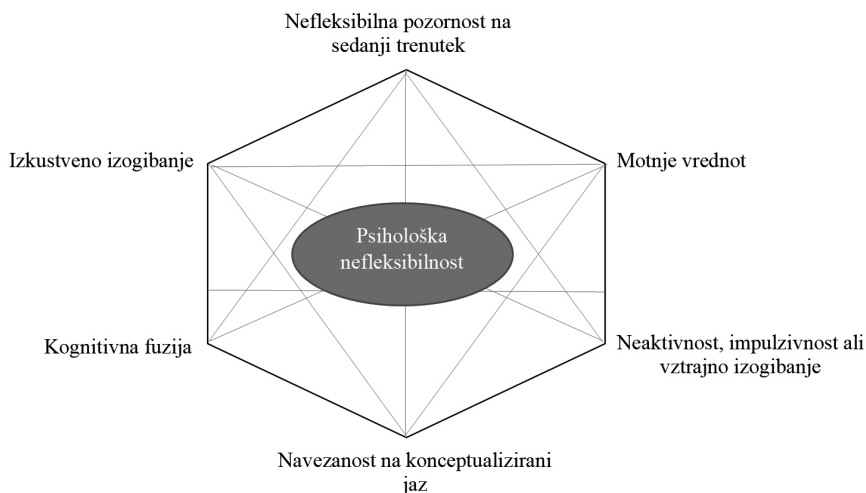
Nefleksibilna pozornost na sedanji trenutek

Izkustveno izogibanje

Motnje vrednot

Psihološka nefleksibilnost

Kognitivna fuzija

Neaktivnost, impulzivnost ali vztrajno izogibanje

Navezanost na konceptualizirani jaz